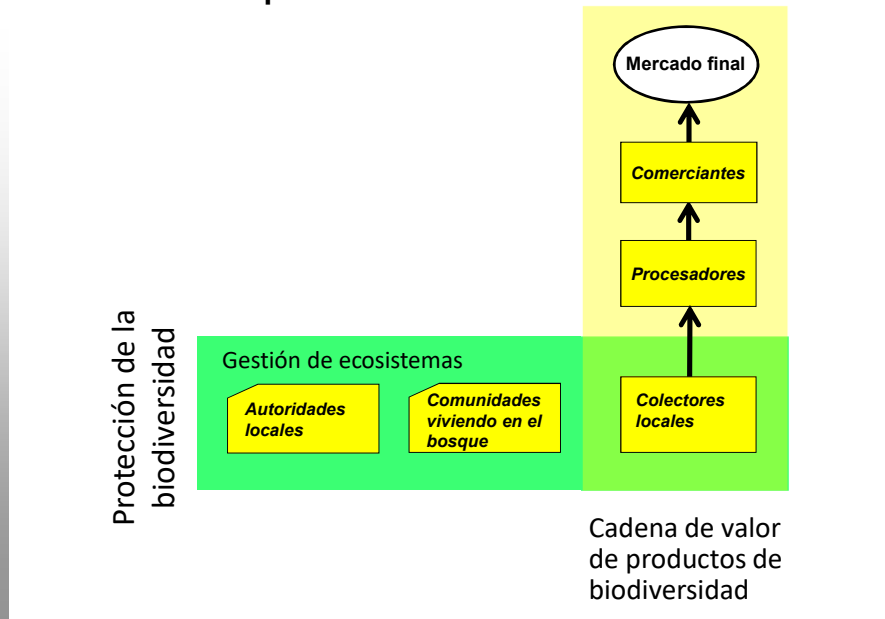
Mercado final

Comerciantes

Procesadores

Protección de la biodiversidad

Gestión de ecosistemas

Autoridades locales

Comunidades viviendo en el bosque

Colectores locales

Cadena de valor de productos de biodiversidad